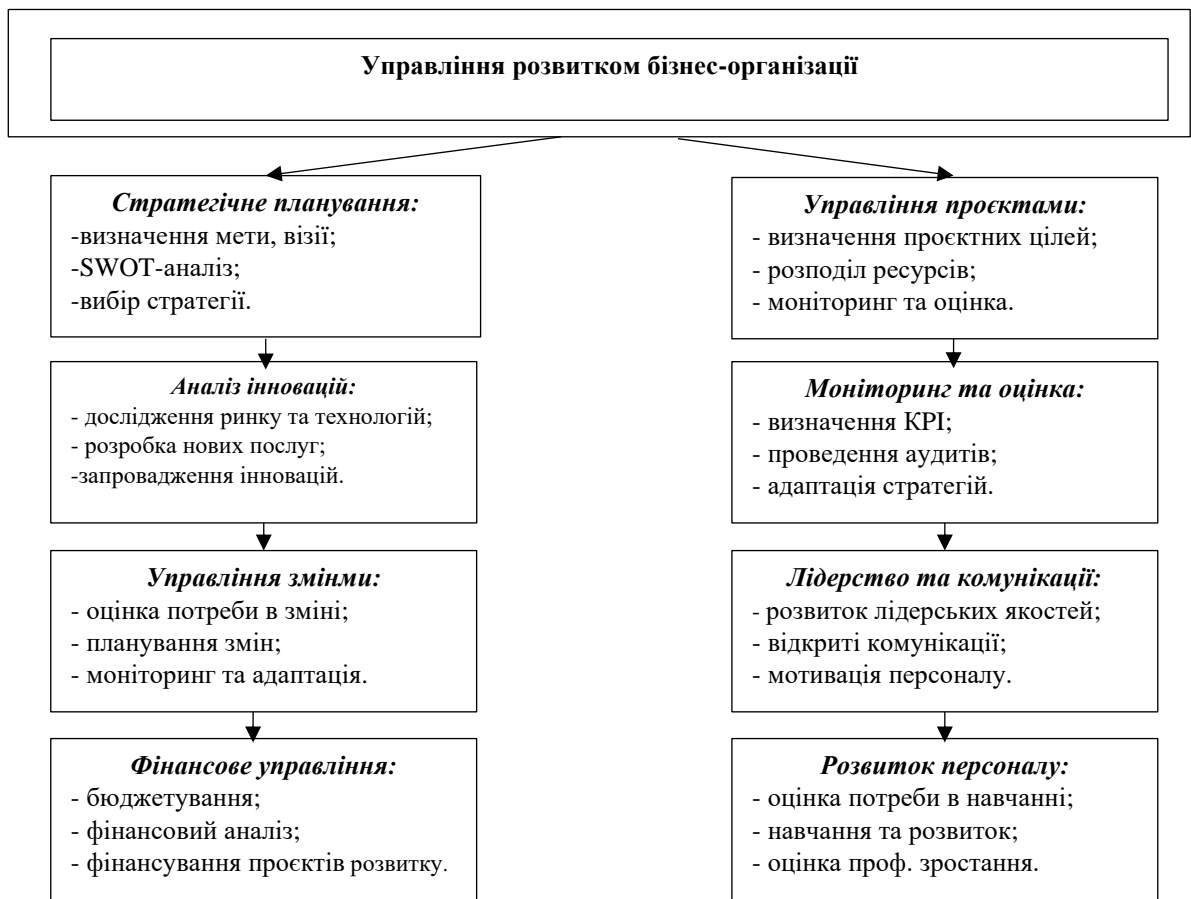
**Управління розвитком бізнес-організації**

***Стратегічне планування:***
-визначення мети, візії;
-SWOT-аналіз;
-вибір стратегії.

***Аналіз інновацій:***
- дослідження ринку та технологій;
- розробка нових послуг;
-запровадження інновацій.

***Управління змінми:***
- оцінка потреби в зміні;
- планування змін;
- моніторинг та адаптація.

***Фінансове управління:***
- бюджетування;
- фінансовий аналіз;
- фінансування проєктів розвитку.

***Управління проєктами:***
- визначення проєктних цілей;
- розподіл ресурсів;
- моніторинг та оцінка.

***Моніторинг та оцінка:***
- визначення KPI;
- проведення аудитів;
- адаптація стратегій.

***Лідерство та комунікації:***
- розвиток лідерських якостей;
- відкриті комунікації;
- мотивація персоналу.

***Розвиток персоналу:***
- оцінка потреби в навчанні;
- навчання та розвиток;
- оцінка проф. зростання.